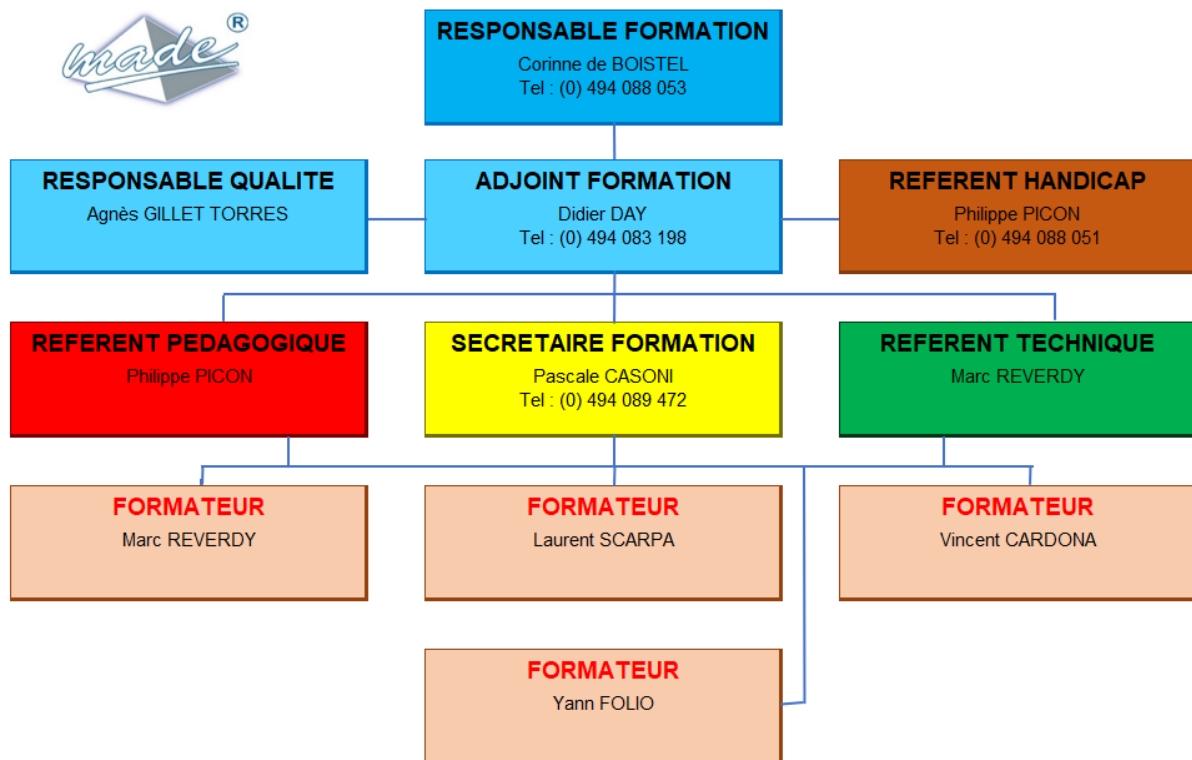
made ®

RESPONSABLE FORMATION
Corinne de BOISTEL
Tel : (0) 494 088 053

RESPONSABLE QUALITE
Agnès GILLET TORRES

ADJOINT FORMATION
Didier DAY
Tel : (0) 494 083 198

REFERENT HANDICAP
Philippe PICON
Tel : (0) 494 088 051

REFERENT PEDAGOGIQUE
Philippe PICON

SECRETAIRE FORMATION
Pascale CASONI
Tel : (0) 494 089 472

REFERENT TECHNIQUE
Marc REVERDY

FORMATEUR
Marc REVERDY

FORMATEUR
Laurent SCARPA

FORMATEUR
Vincent CARDONA

FORMATEUR
Yann FOLIO